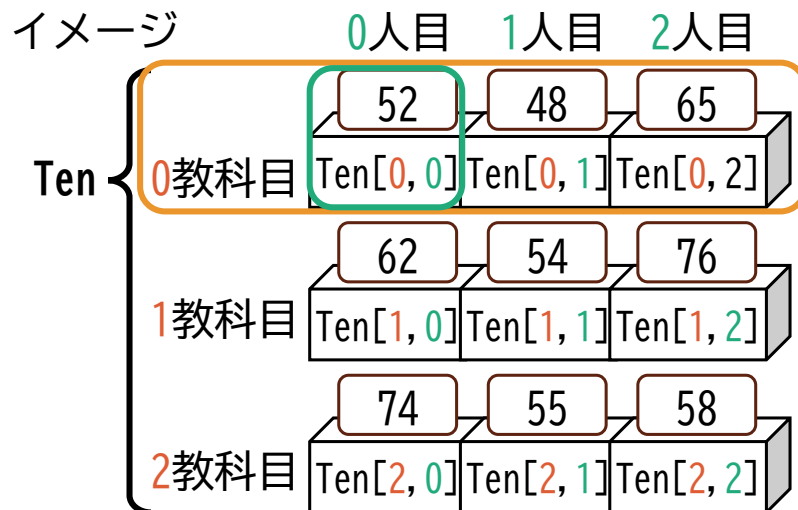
イメージ

| | 0人目 | 1人目 | 2人目 |
|---|---|---|---|
| | 52 | 48 | 65 |
| 0教科目 | Ten[0,0] | Ten[0,1] | Ten[0,2] |
| | 62 | 54 | 76 |
| 1教科目 | Ten[1,0] | Ten[1,1] | Ten[1,2] |
| | 74 | 55 | 58 |
| 2教科目 | Ten[2,0] | Ten[2,1] | Ten[2,2] |

Ten